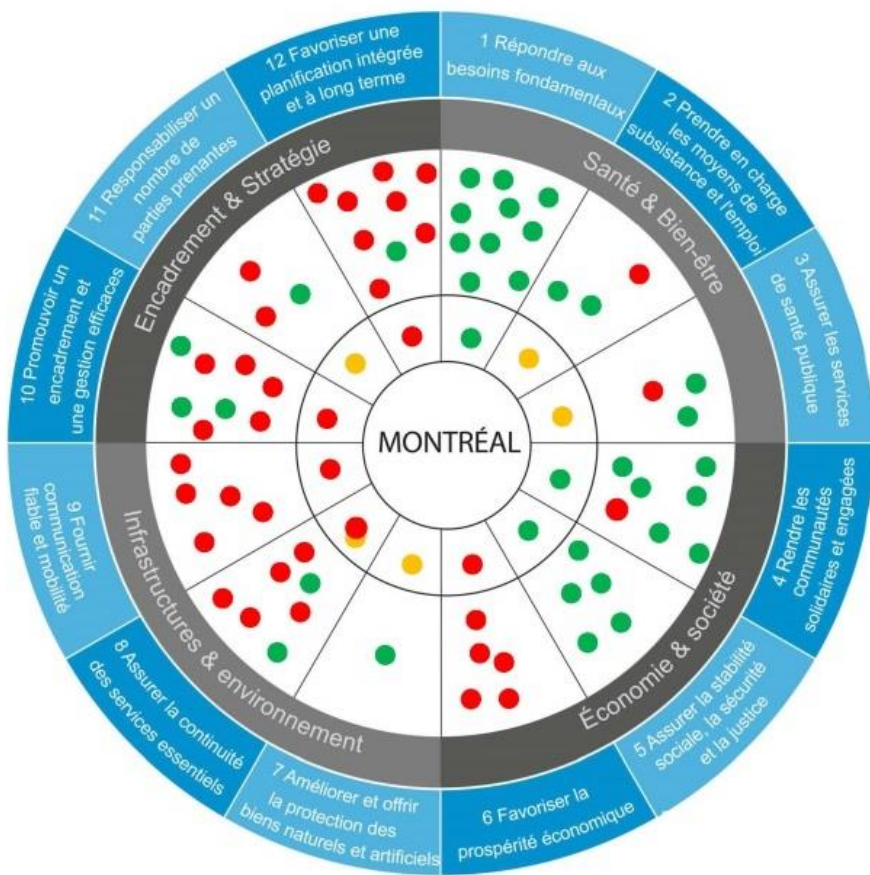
12 Favoriser une planification intégrée et à long terme

1 Répondre aux besoins fondamentaux

2 Prendre en charge les moyens de subsistance et l'emploi

3 Assurer les services de santé publique

4 Rendre les communautés solidaires et engagées

5 Assurer la stabilité sociale, la sécurité et la justice

6 Favoriser la prospérité économique

7 Améliorer et offrir la protection des biens naturels et artificiels

8 Assurer la continuité des services essentiels

9 Fournir communication fiable et mobilité

10 Promouvoir un encadrement et une gestion efficaces

11 Responsabiliser un nombre de parties prenantes

Encadrement & Stratégie

Santé & Bien-être

Économie & société

Infrastructures & environnement

MONTRÉAL